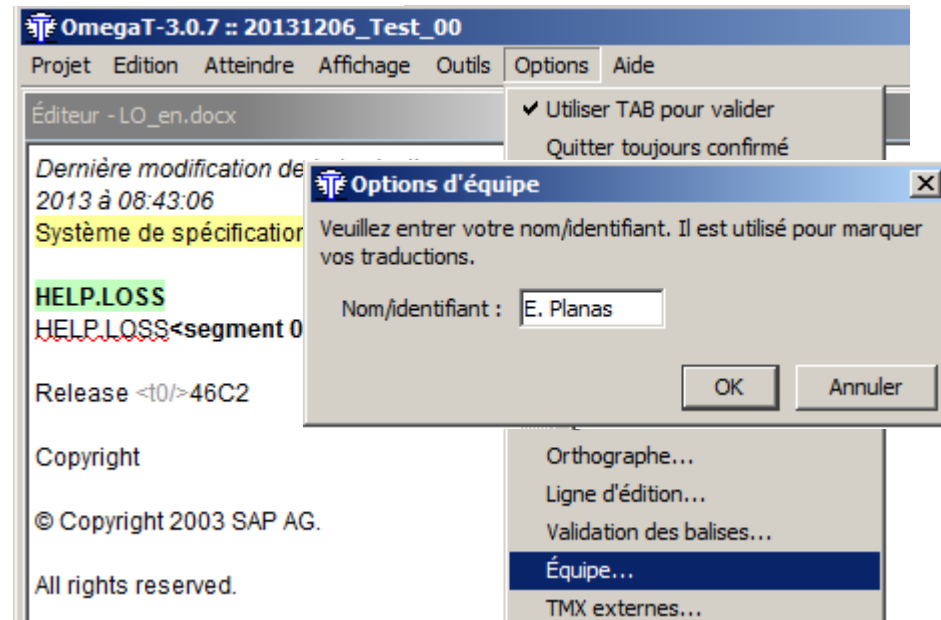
OmegaT-3.0.7 :: 20131206_Test_00

Projet Edition Atteindre Affichage Outils Options Aide

Éditeur - LO_en.docx

Dernière modification de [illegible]
2013 à 08:43:06
Système de spécificatior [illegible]

HELP.LOSS
HELP.LOSS<segment 0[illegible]

Release <t0/>46C2

Copyright

© Copyright 2003 SAP AG.

All rights reserved.

✔ Utiliser TAB pour valider
Quitter toujours confirmé

Orthographe...
Ligne d'édition...
Validation des balises...
Équipe...
TMX externes...

Options d'équipe
Veuillez entrer votre nom/identifiant. Il est utilisé pour marquer vos traductions.
Nom/identifiant : E. Planas
OK Annuler